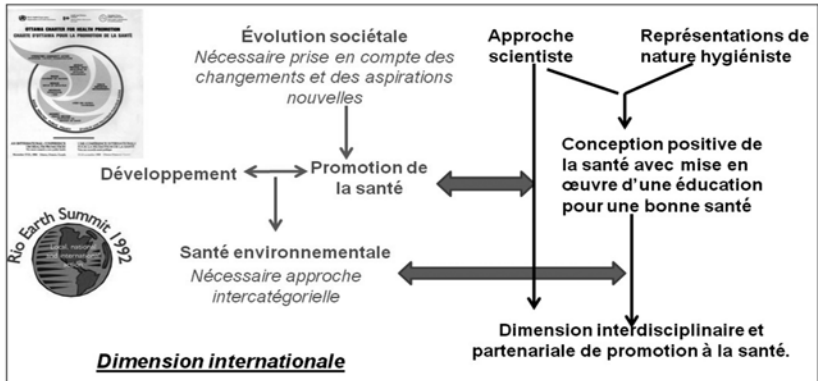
OTTAWA CHARTER FOR HEALTH PROMOTION
CHARTE D'OTTAWA POUR LA PROMOTION DE LA SANTE

Évolution sociétale
Nécessaire prise en compte des changements et des aspirations nouvelles

Approche scientiste

Représentations de nature hygiéniste

Développement

Promotion de la santé

Conception positive de la santé avec mise en œuvre d'une éducation pour une bonne santé

Rio Earth Summit 1992

Local, national and international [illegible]

Santé environnementale
Nécessaire approche intercatégorielle

Dimension interdisciplinaire et partenariale de promotion à la santé.

Dimension internationale